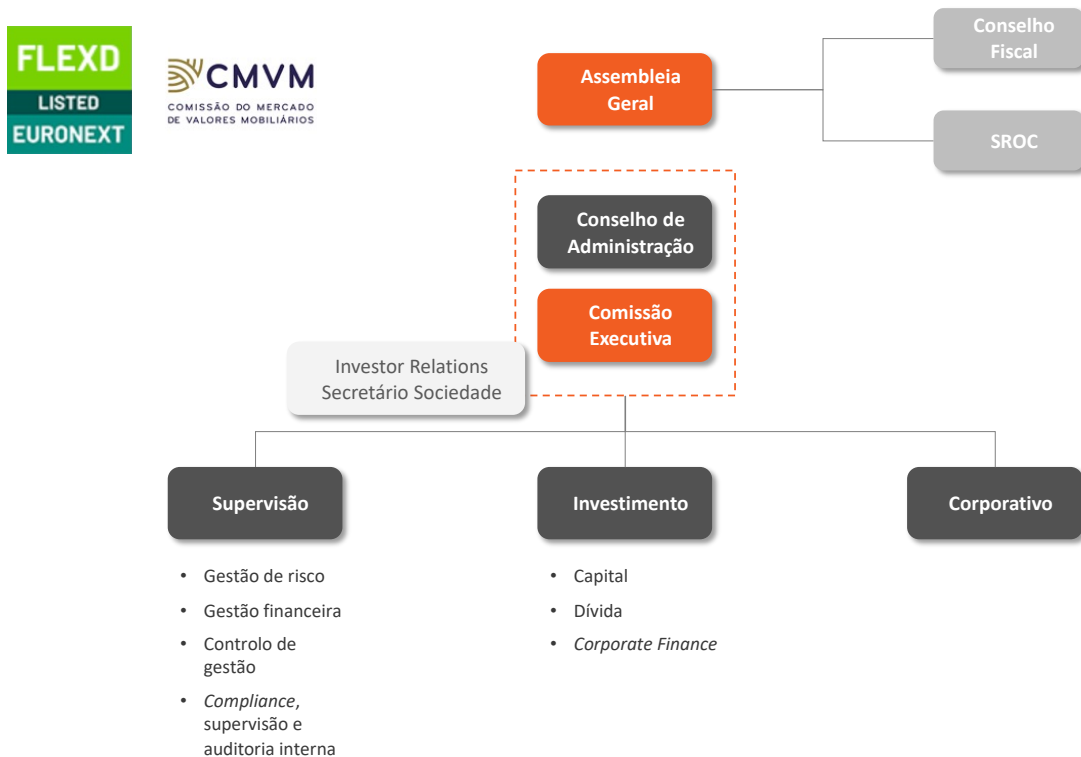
FLEXD
LISTED
EURONEXT

CMVM
COMISSÃO DO MERCADO DE VALORES MOBILIÁRIOS

Assembleia Geral

Conselho Fiscal

SROC

Conselho de Administração

Comissão Executiva

Investor Relations
Secretário Sociedade

Supervisão

Investimento

Corporativo

• Gestão de risco
• Gestão financeira
• Controlo de gestão
• *Compliance*, supervisão e auditoria interna

• Capital
• Dívida
• *Corporate Finance*